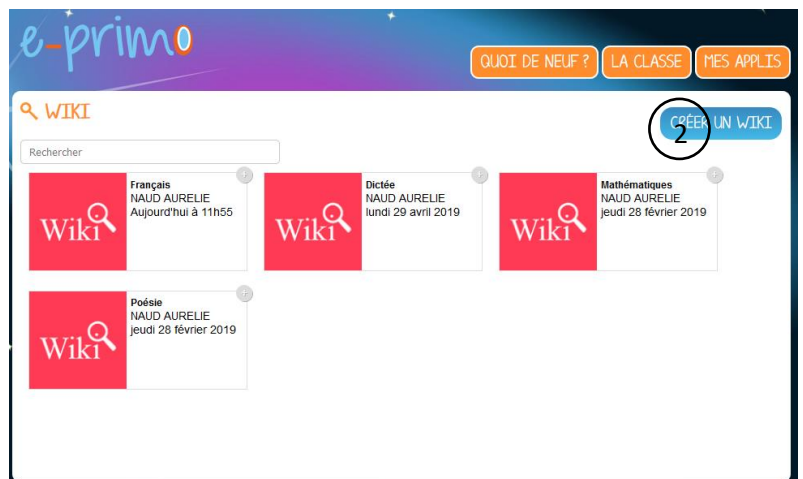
e-primo

QUOI DE NEUF ? LA CLASSE MES APPLIS

WIKI

CRÉER UN WIKI

2

Rechercher

Wiki
Français
NAUD AURELIE
Aujourd'hui à 11h55

Wiki
Dictée
NAUD AURELIE
lundi 29 avril 2019

Wiki
Mathématiques
NAUD AURELIE
jeudi 28 février 2019

Wiki
Poésie
NAUD AURELIE
jeudi 28 février 2019